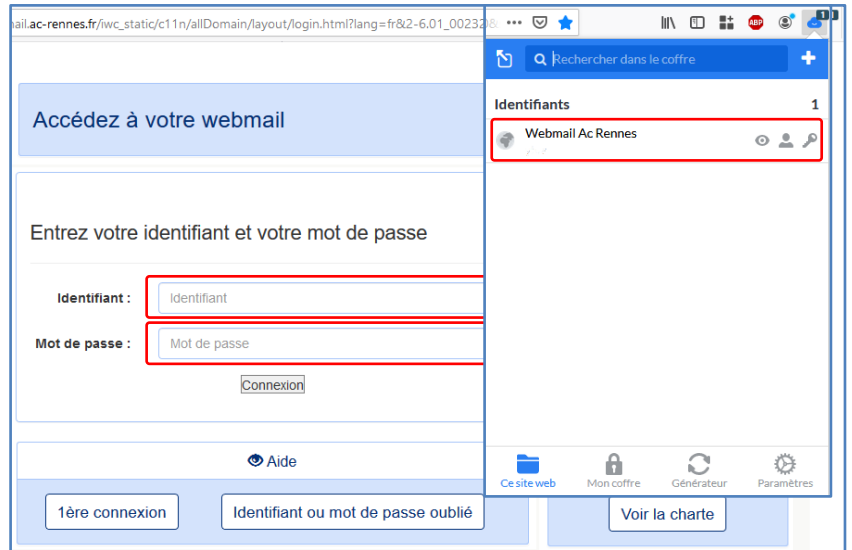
nail.ac-rennes.fr/iwc_static/c11n/allDomain/layout/login.html?lang=fr&2-6.01_00232&

Accédez à votre webmail

Entrez votre identifiant et votre mot de passe

Identifiant : Identifiant

Mot de passe : Mot de passe

Connexion

Aide

1ère connexion

Identifiant ou mot de passe oublié

Voir la charte

ABP

1

Rechercher dans le coffre

Identifiants 1

Webmail Ac Rennes

Ce site web

Mon coffre

Générateur

Paramètres